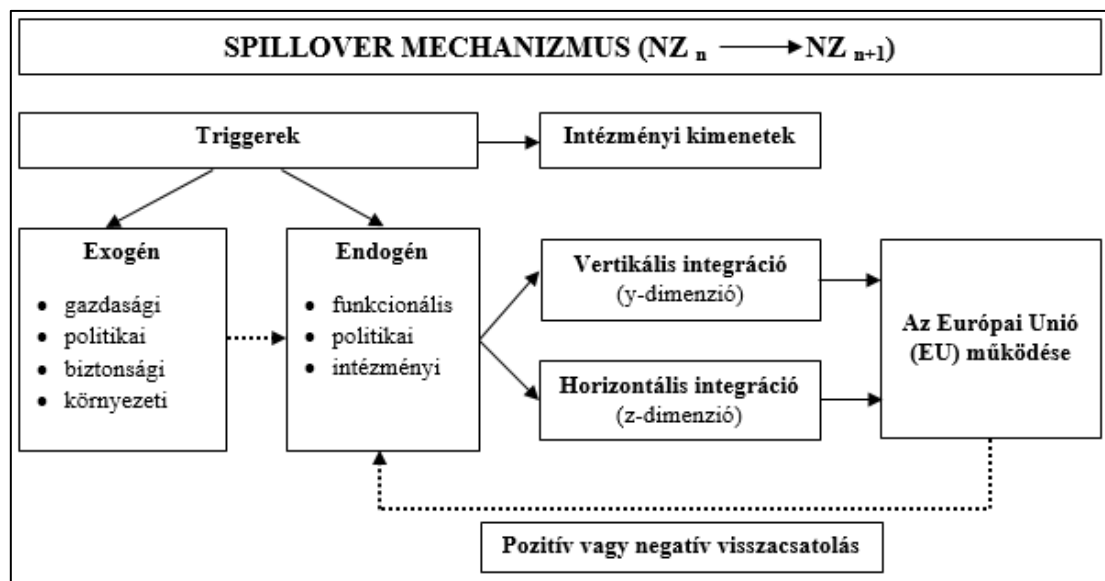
SPILLOVER MECHANIZMUS ($NZ_n \longrightarrow NZ_{n+1}$)

Triggerek

Intézményi kimenetek

Exogén

- gazdasági
- politikai
- biztonsági
- környezeti

Endogén

- funkcionális
- politikai
- intézményi

Vertikális integráció
(y-dimenzió)

Horizontális integráció
(z-dimenzió)

Az Európai Unió
(EU) működése

Pozitív vagy negatív visszacsatolás